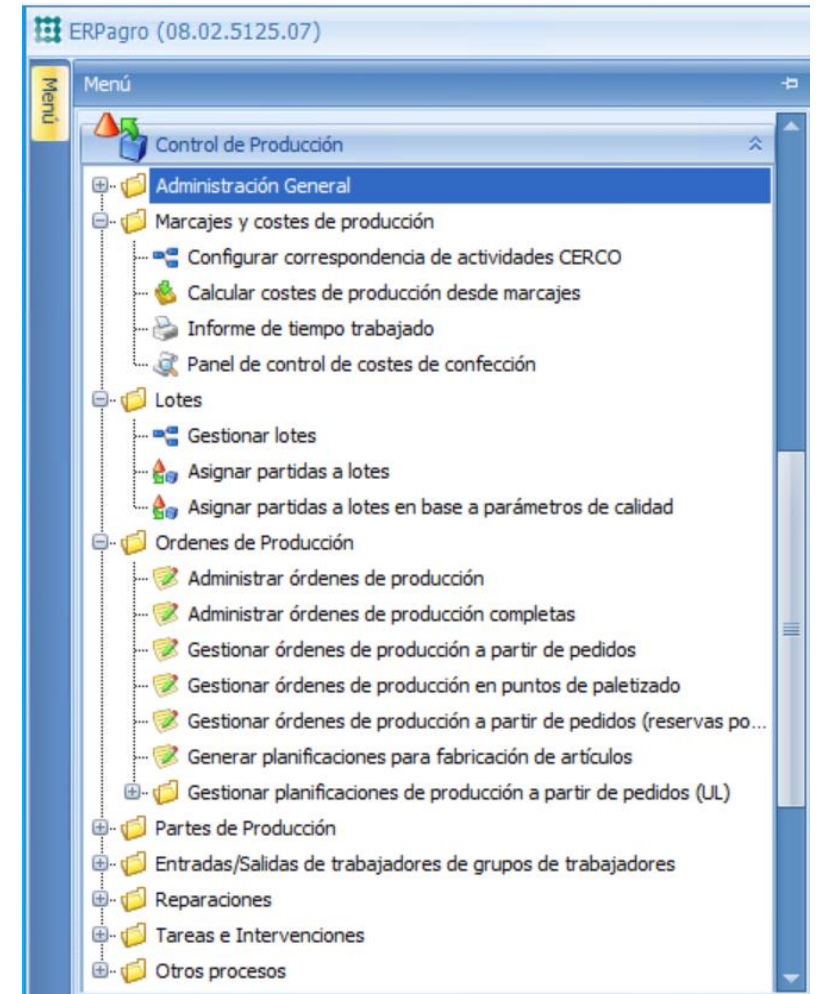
ERPagro (08.02.5125.07)

Menú

Menú

Control de Producción

Administración General
Marcajes y costes de producción
Configurar correspondencia de actividades CERCO
Calcular costes de producción desde marcajes
Informe de tiempo trabajado
Panel de control de costes de confección
Lotes
Gestionar lotes
Asignar partidas a lotes
Asignar partidas a lotes en base a parámetros de calidad
Ordenes de Producción
Administrar órdenes de producción
Administrar órdenes de producción completas
Gestionar órdenes de producción a partir de pedidos
Gestionar órdenes de producción en puntos de paletizado
Gestionar órdenes de producción a partir de pedidos (reservas po...
Generar planificaciones para fabricación de artículos
Gestionar planificaciones de producción a partir de pedidos (UL)
Partes de Producción
Entradas/Salidas de trabajadores de grupos de trabajadores
Reparaciones
Tareas e Intervenciones
Otros procesos